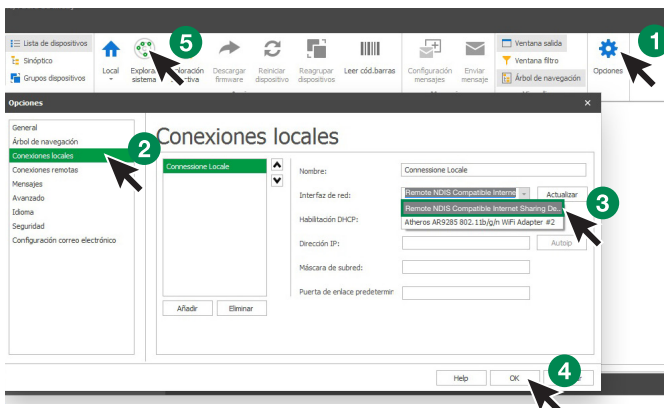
Lista de dispositivos
Sinóptico
Grupos dispositivos
Local
Explorar sistema
Exploración activa
Descargar firmware
Reiniciar dispositivo
Reagrupar dispositivos
Leer cód.barras
Configuración mensajes
Enviar mensaje
Ventana salida
Ventana filtro
Árbol de navegación
Opciones
5
1
Opciones
×
General
Árbol de navegación
Conexiones locales
Conexiones remotas
Mensajes
Avanzado
Idioma
Seguridad
Configuración correo electrónico
2
Conexiones locales
Connessione Locale
Nombre:
Connessione Locale
Interfaz de red:
Remote NDIS Compatible Interne
Actualizar
Remote NDIS Compatible Internet Sharing De...
Atheros AR9285 802.11b/g/n WiFi Adapter #2
3
Habilitación DHCP:
Dirección IP:
Autoip
Máscara de subred:
Puerta de enlace predetermir
Añadir
Eliminar
Help
OK
4